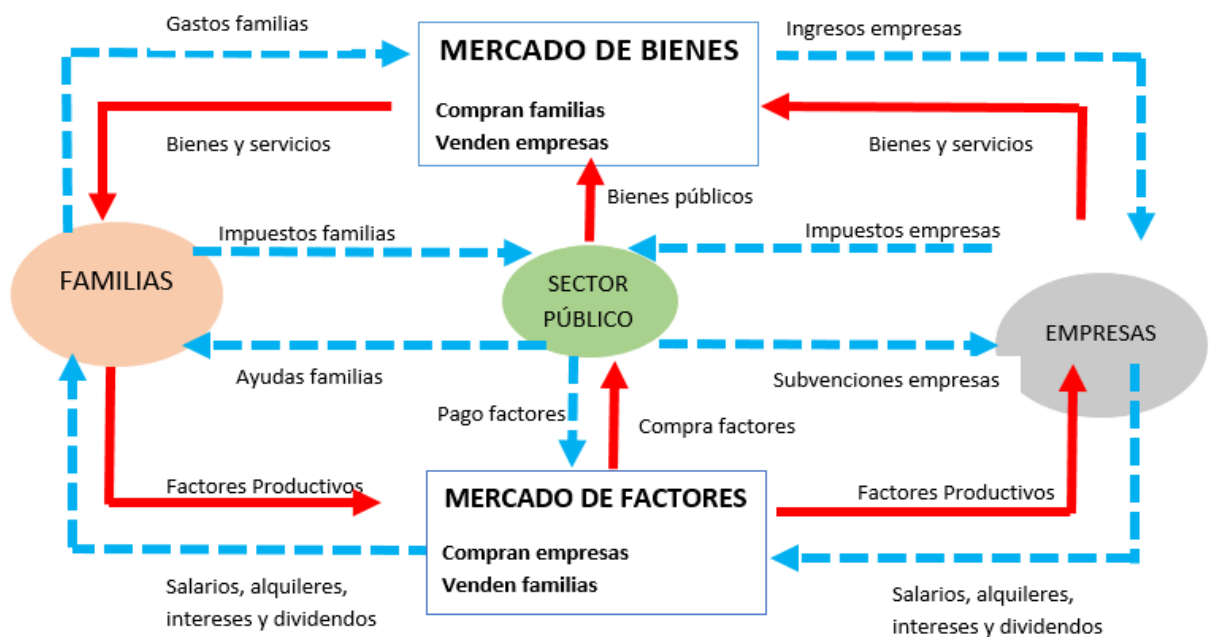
Gastos familias

MERCADO DE BIENES

Compran familias
Venden empresas

Ingresos empresas

Bienes y servicios

Bienes y servicios

Bienes públicos

Impuestos familias

Impuestos empresas

FAMILIAS

SECTOR PÚBLICO

EMPRESAS

Ayudas familias

Subvenciones empresas

Pago factores

Compra factores

Factores Productivos

MERCADO DE FACTORES

Compran empresas
Venden familias

Factores Productivos

Salarios, alquileres, intereses y dividendos

Salarios, alquileres, intereses y dividendos